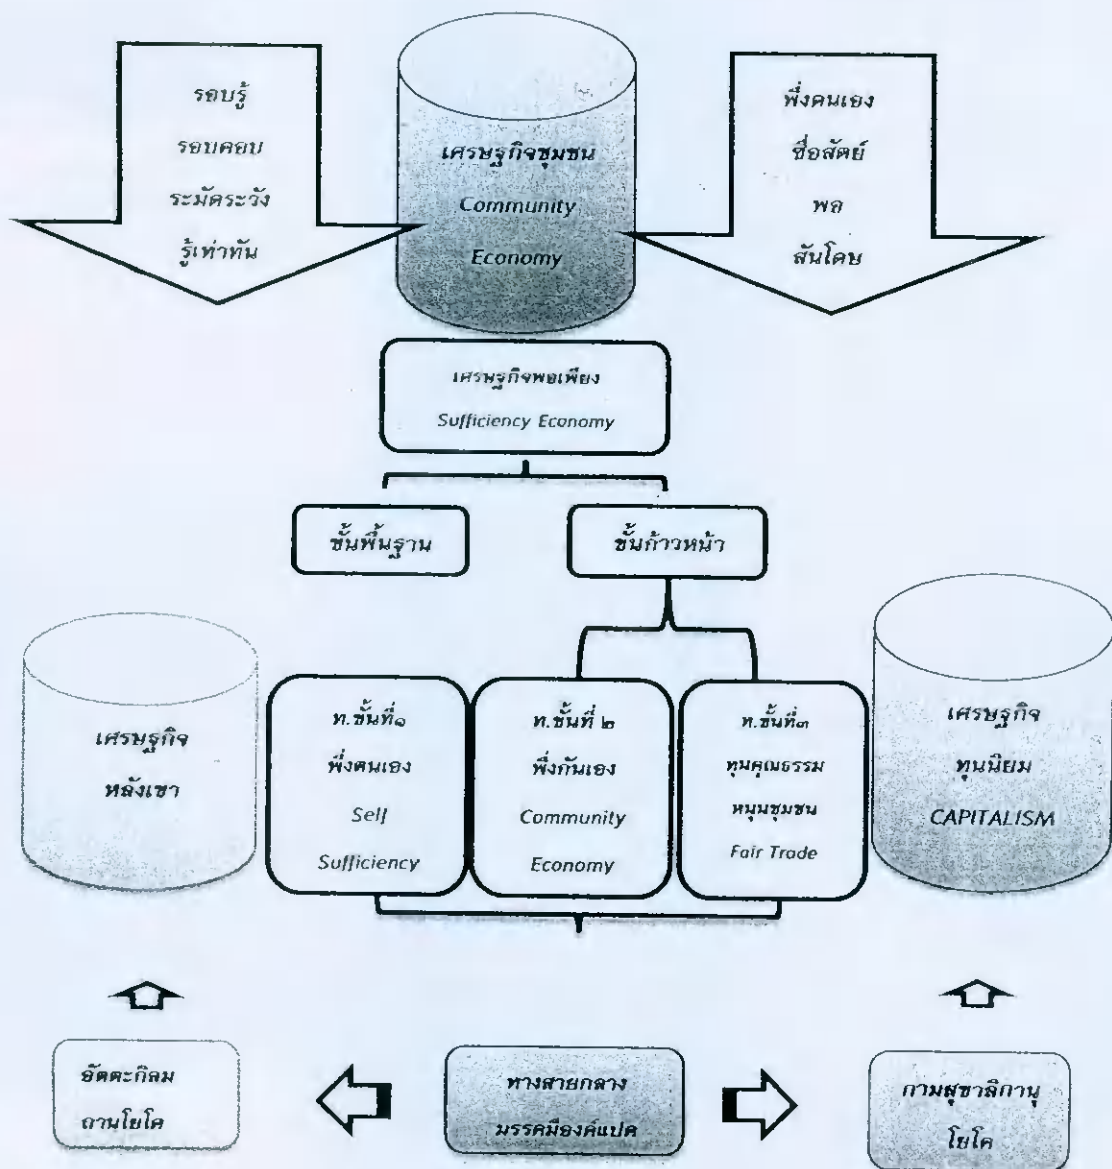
รอบรู้
รอบคอบ
ระมัดระวัง
รู้เท่าทัน

เศรษฐกิจชุมชน
Community
Economy

พึ่งตนเอง
ซื่อสัตย์
พอ
สันโดษ

เศรษฐกิจพอเพียง
Sufficiency Economy

ขั้นพื้นฐาน

ขั้นก้าวหน้า

เศรษฐกิจ
หลังเขา

ท.ขั้นที่๑
พึ่งตนเอง
Self
Sufficiency

ท.ขั้นที่ ๒
พึ่งกันเอง
Community
Economy

ท.ขั้นที่๓
ทุนคุณธรรม
หนุนชุมชน
Fair Trade

เศรษฐกิจ
ทุนนิยม
CAPITALISM

อัตตะกิลม
ถานโยโค

ทางสายกลาง
มรรคมีองค์แปด

กามสุขาลิกานุ
โยโค